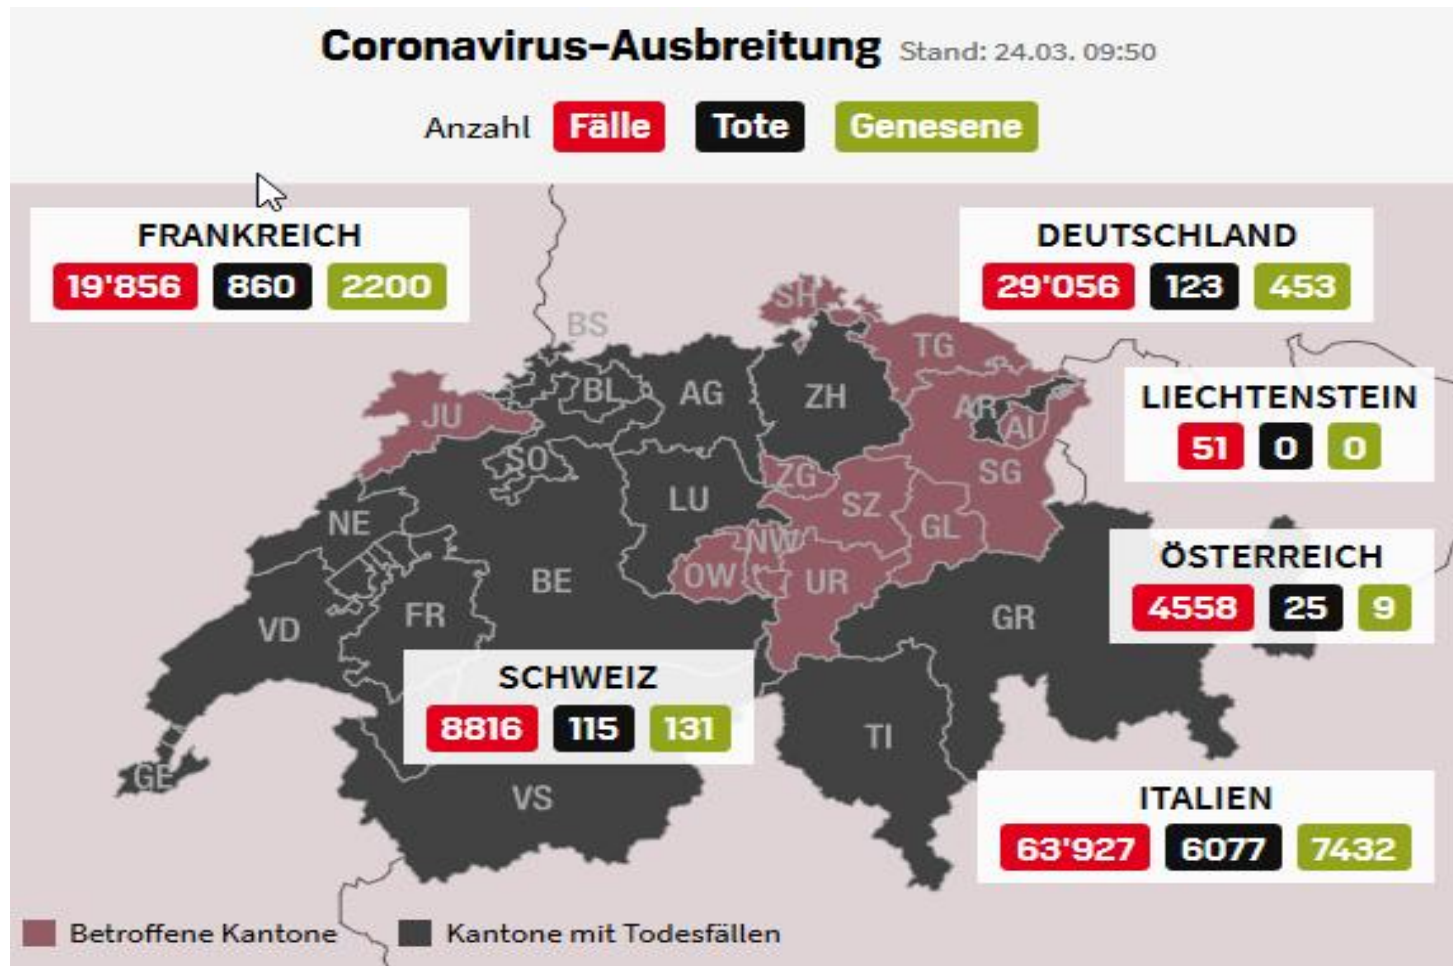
Coronavirus-Ausbreitung Stand: 24.03. 09:50

Anzahl Fälle Tote Genesene

FRANKREICH
19'856 860 2200

DEUTSCHLAND
29'056 123 453

LIECHTENSTEIN
51 0 0

ÖSTERREICH
4558 25 9

SCHWEIZ
8816 115 131

ITALIEN
63'927 6077 7432

BS SH TG BL AG ZH JU AR AI SO ZG SZ SG LU NW GL NE OW UR BE GR VD FR TI GE VS

Betroffene Kantone Kantone mit Todesfällen